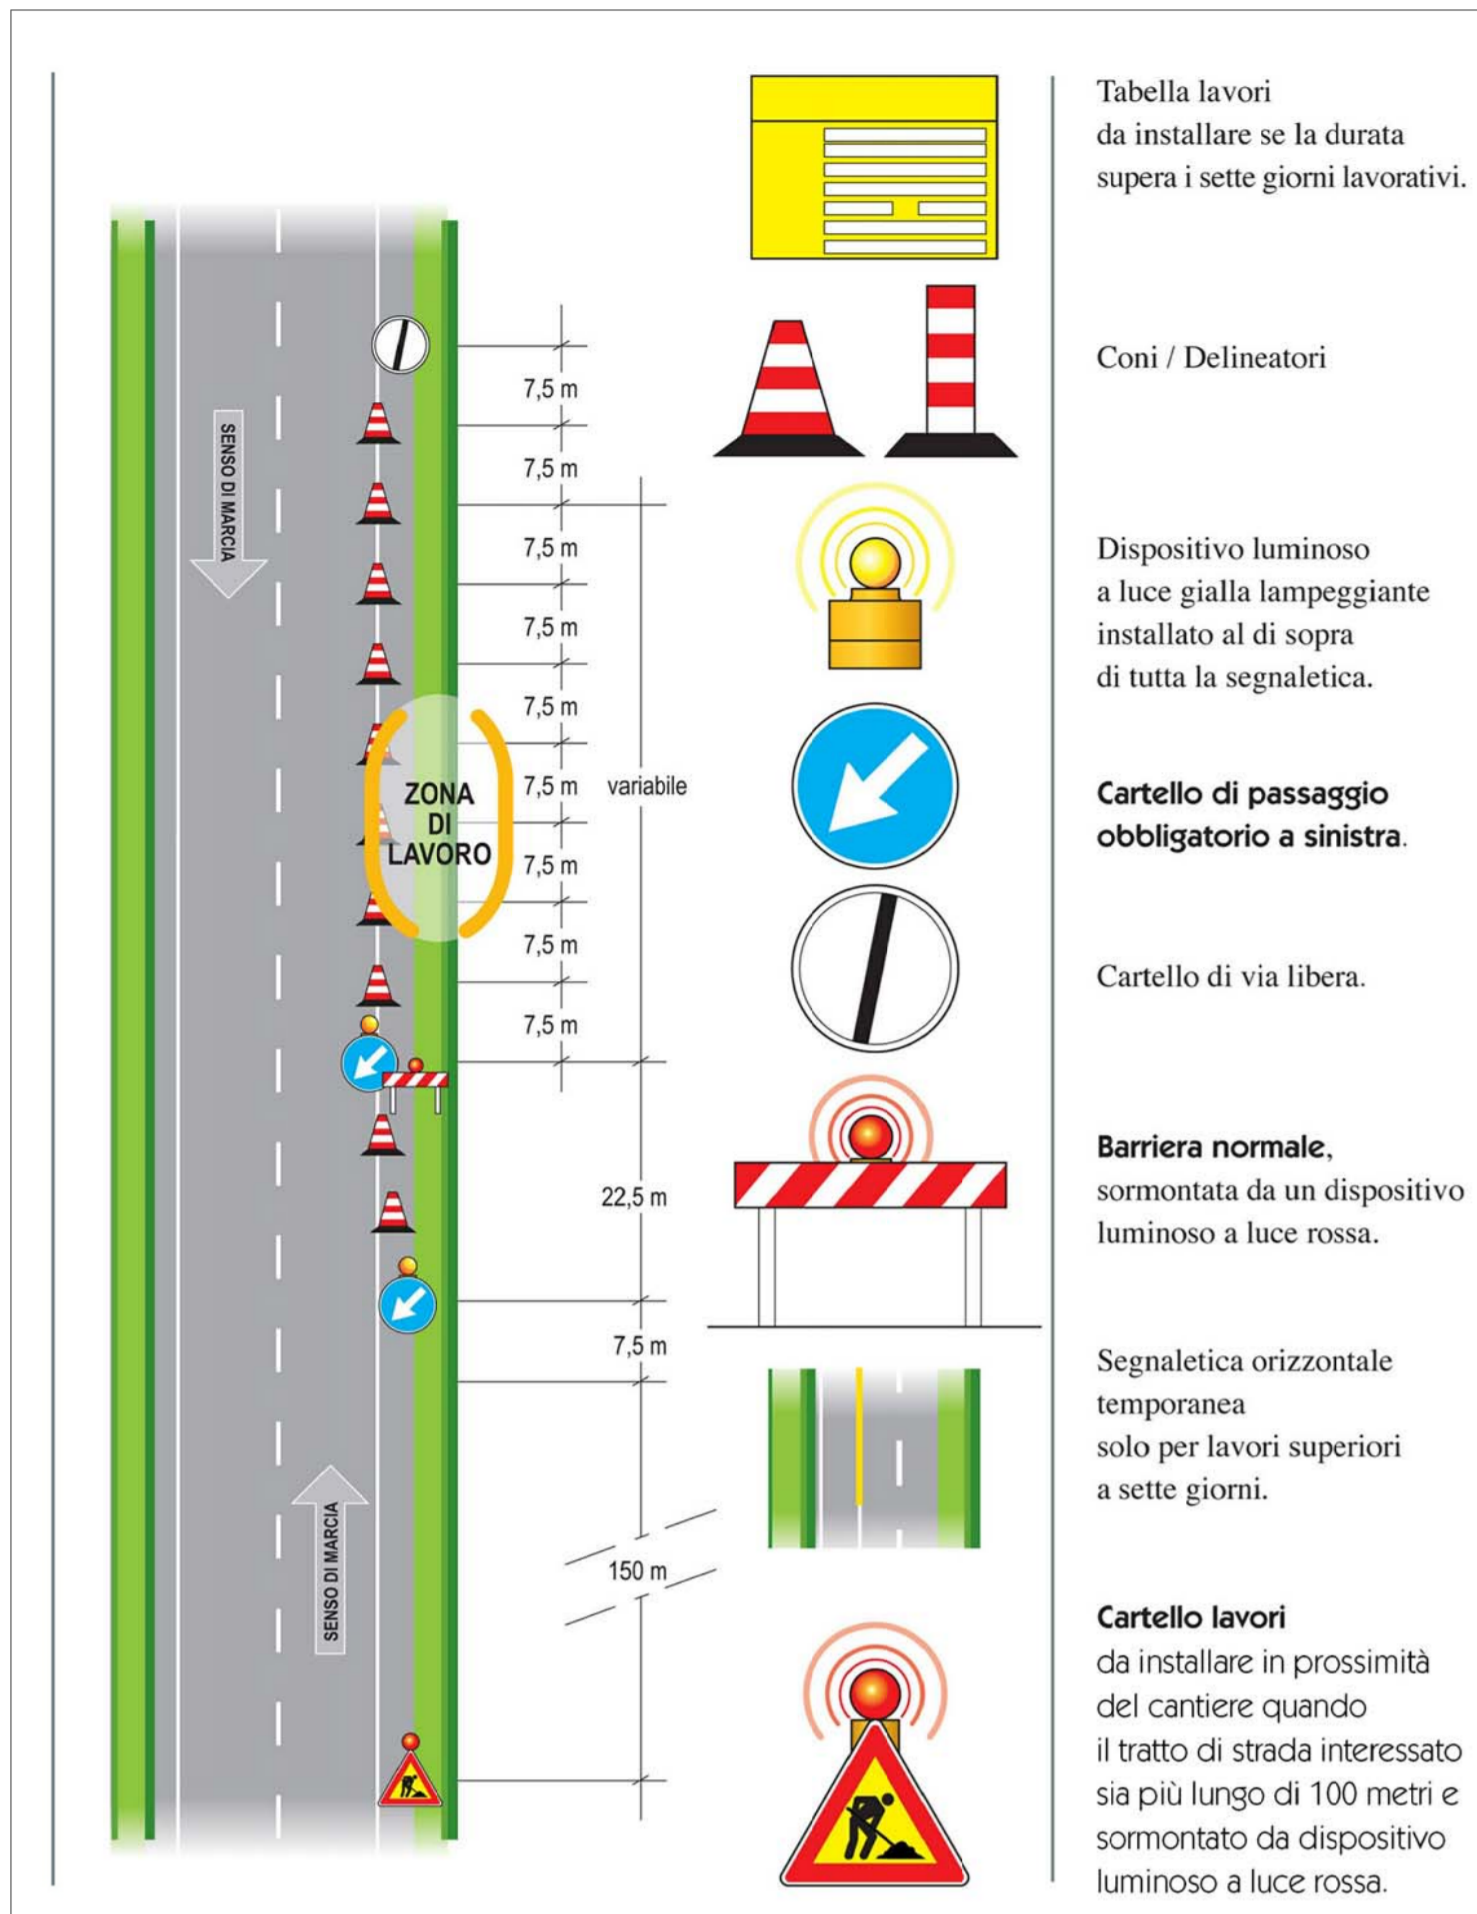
SENSO DI MARCIA

7,5 m
7,5 m
7,5 m
7,5 m
7,5 m
7,5 m
7,5 m
7,5 m
7,5 m

variabile

ZONA DI LAVORO

22,5 m

7,5 m

150 m

SENSO DI MARCIA

Tabella lavori da installare se la durata supera i sette giorni lavorativi.

Coni / Delineatori

Dispositivo luminoso a luce gialla lampeggiante installato al di sopra di tutta la segnaletica.

**Cartello di passaggio obbligatorio a sinistra**.

Cartello di via libera.

**Barriera normale**, sormontata da un dispositivo luminoso a luce rossa.

Segnaletica orizzontale temporanea solo per lavori superiori a sette giorni.

**Cartello lavori**
da installare in prossimità del cantiere quando il tratto di strada interessato sia più lungo di 100 metri e sormontato da dispositivo luminoso a luce rossa.